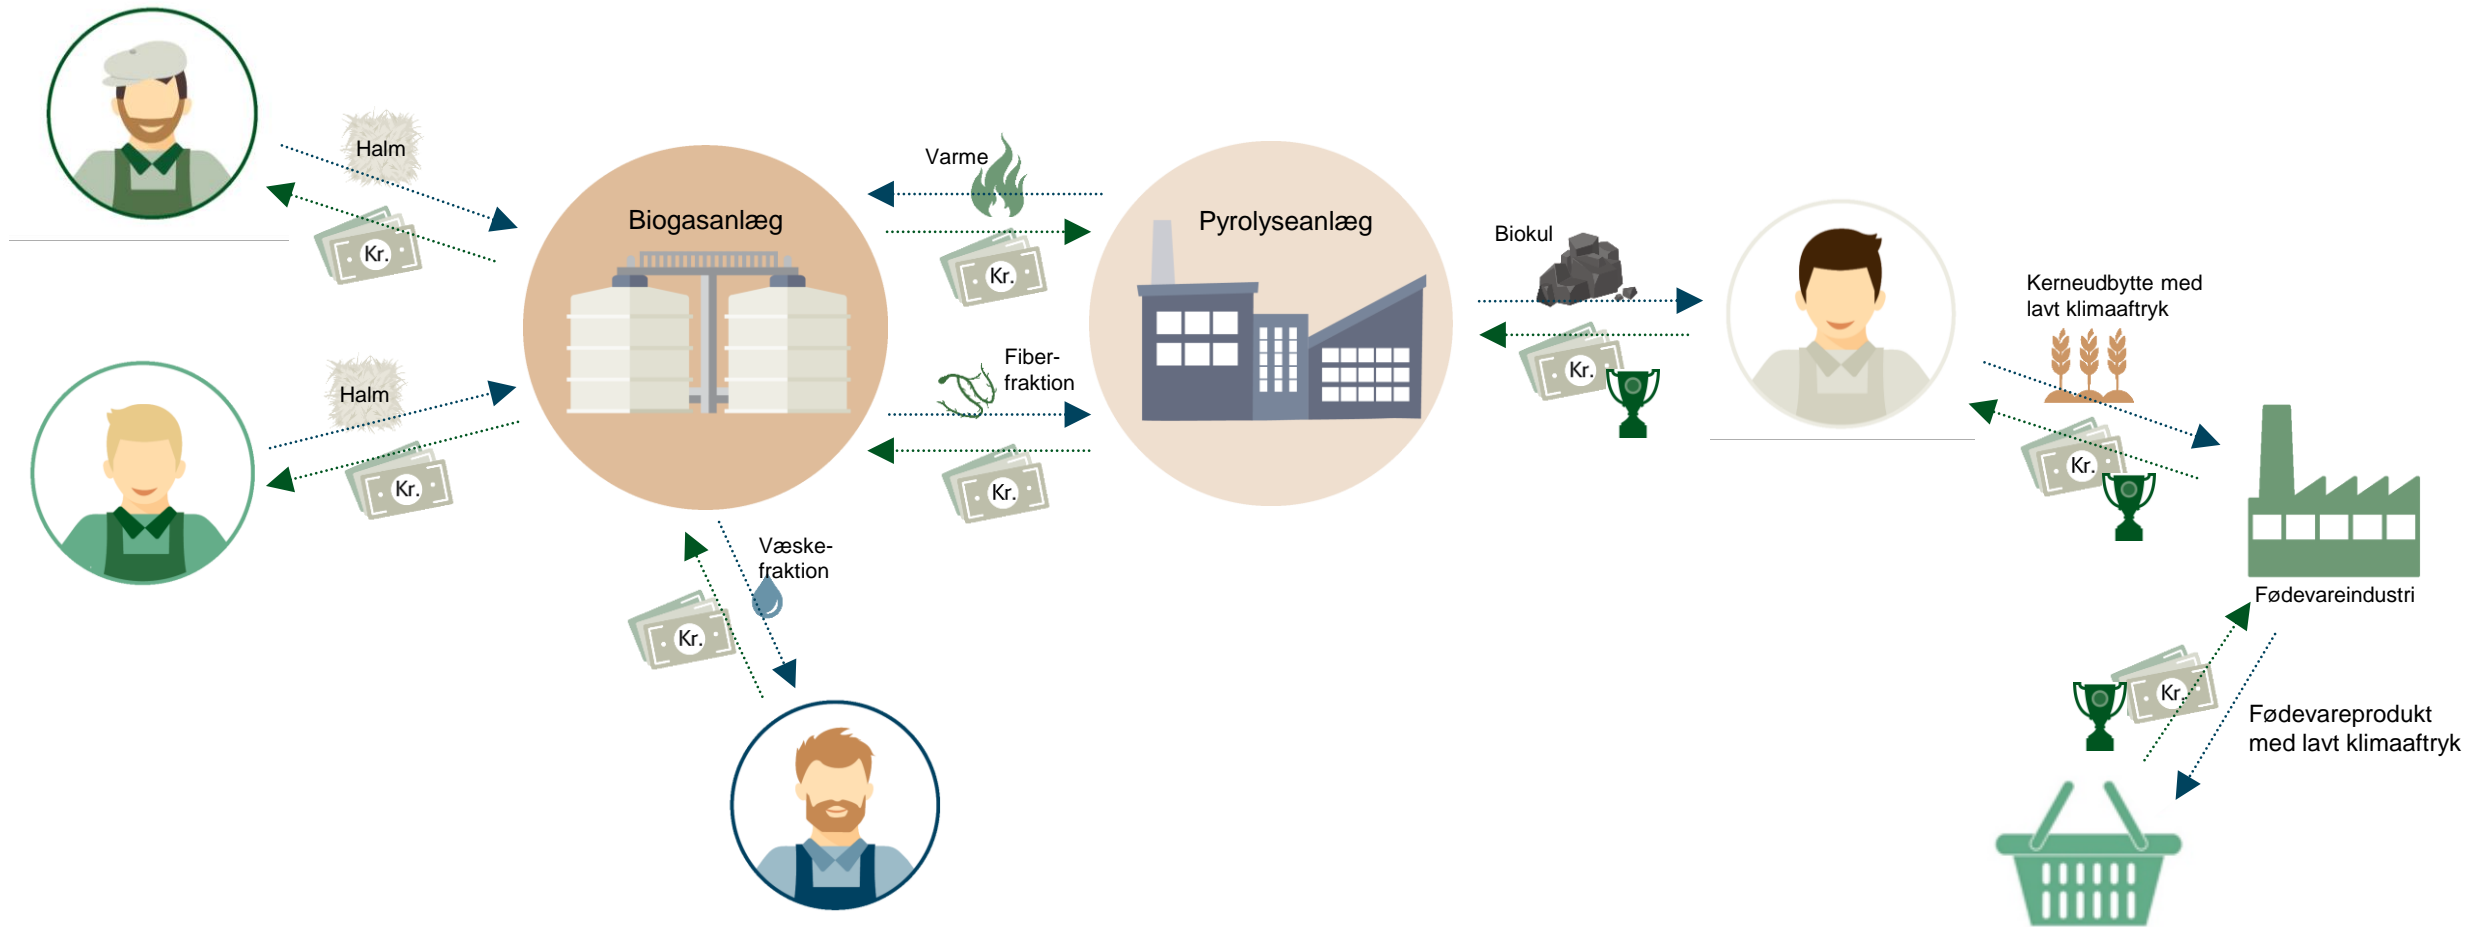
Halm

Kr.

Halm

Kr.

Biogasanlæg

Varme

Kr.

Fiber-fraktion

Kr.

Væske-fraktion

Kr.

Pyrolyseanlæg

Biokul

Kr.

Kerneudbytte med lavt klimaaftryk

Kr.

Fødevareindustri

Kr.

Fødevareprodukt med lavt klimaaftryk